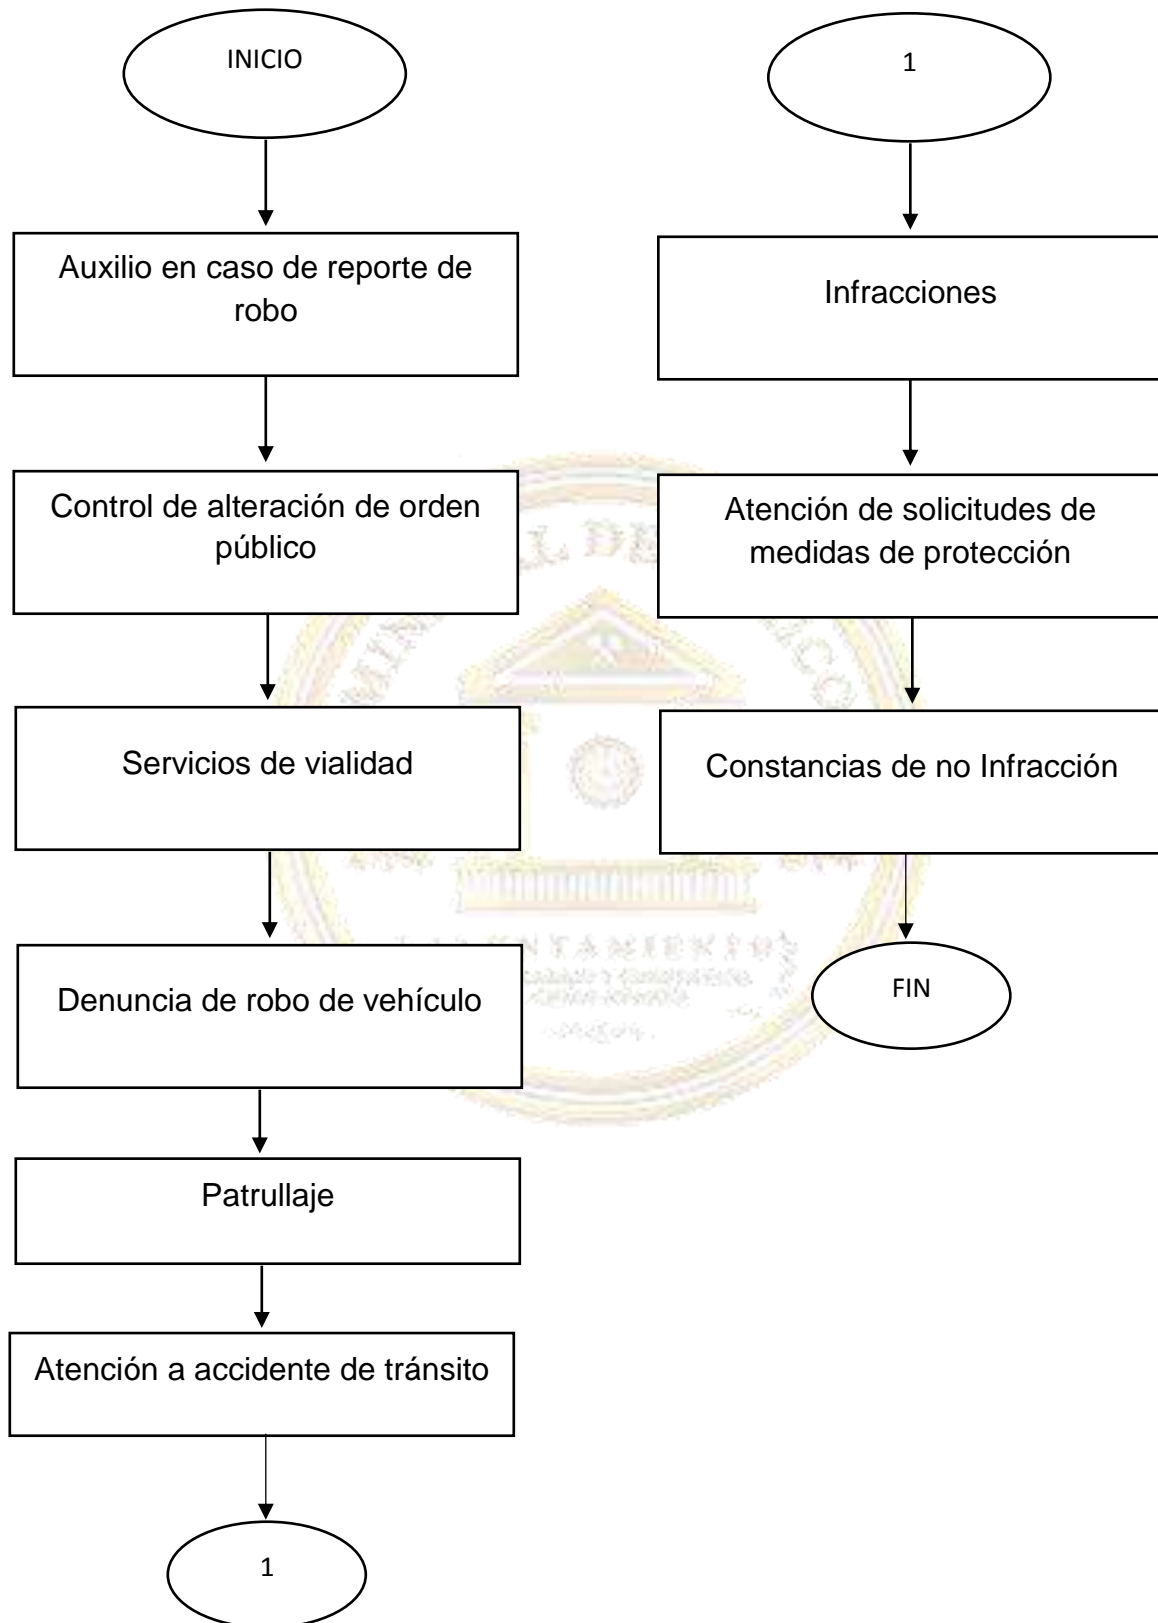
INICIO

Auxilio en caso de reporte de robo

Control de alteración de orden público

Servicios de vialidad

Denuncia de robo de vehículo

Patrullaje

Atención a accidente de tránsito

1

1

Infracciones

Atención de solicitudes de medidas de protección

Constancias de no Infracción

FIN